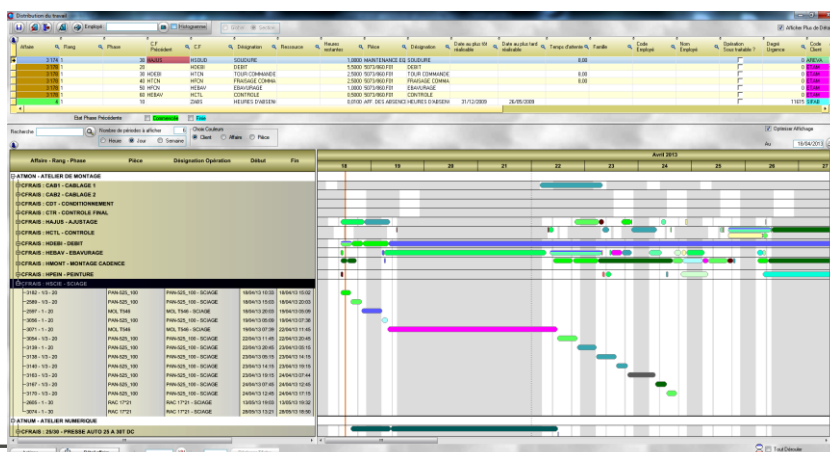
Distribution du travail

Employé | Enregistrer | Défaut | Gestion

Afficher Plus de Détails

| Affaire | Rang | Phase | C.F Précédent | C.F | Désignation | Ressource | Heures restantes | Pièce | Désignation | Date au plus tôt réalisable | Date au plus tard réalisable | Temps d'attente | Famille | Code Employé | Nom Employé | Opération Sous traitable ? | Degré Urgence | Code Client |
|---|---|---|---|---|---|---|---|---|---|---|---|---|---|---|---|---|---|---|
| 3 178 | 1 | | 30 | HAJUS | SOUDURE | | 1,0000 | MAINTENANCE EQ | SOUDURE | | | | | | | | 0 | AREVA |
| 3 178 | 1 | | 20 | HDEBI | DEBIT | | 5,5000 | 5073/660 F01 | DEBIT | | | 0,00 | | | | | 0 | ETAM |
| 3 178 | 1 | | 30 HDEBI | HTCN | TOUR COMMANDE | | 2,5000 | 5073/660 F01 | TOUR COMMANDE | | | 0,00 | | | | | 0 | ETAM |
| 3 178 | 1 | | 40 HTCN | HFCN | FRAISAGE COMMA | | 1,0000 | 5073/660 F01 | FRAISAGE COMMA | | | 0,00 | | | | | 0 | ETAM |
| 3 178 | 1 | | 50 HFCN | HEBAV | EBAVURAGE | | 1,0000 | 5073/660 F01 | EBAVURAGE | | | | | | | | 0 | ETAM |
| 3 178 | 1 | | 60 HEBAV | HCTL | CONTROLE | | 0,5000 | 5073/660 F01 | CONTROLE | | | | | | | | 0 | ETAM |
| 4 | 1 | | 10 | ZABS | HEURES D'ABSEN | | 0,0100 | AFF. DES ABSENCE | HEURES D'ABSEN | 31/12/2009 | 26/05/2009 | | | | | | 11071 | SIFAB |

Etat Phase Précédente | Commencée | Finie

Recherche | Nombre de périodes à afficher | Heure | Jour | Semaine | Choix Couleurs | Client | Affaire | Pièce

Optimiser Affichage

Au 18/04/2013

| Affaire - Rang - Phase | Pièce | Désignation Opération | Début | Fin |
|---|---|---|---|---|
| ATMON - ATELIER DE MONTAGE | | | | |
| CFRAIS : CAB1 - CABLAGE 1 | | | | |
| CFRAIS : CAB2 - CABLAGE 2 | | | | |
| CFRAIS : CDT - CONDITIONNEMENT | | | | |
| CFRAIS : CTR - CONTROLE FINAL | | | | |
| CFRAIS : HAJUS - AJUSTAGE | | | | |
| CFRAIS : HCTL - CONTROLE | | | | |
| CFRAIS : HDEBI - DEBIT | | | | |
| CFRAIS : HEBAV - EBAVURAGE | | | | |
| CFRAIS : HMONT - MONTAGE CADENCE | | | | |
| CFRAIS : HPEIN - PEINTURE | | | | |
| CFRAIS : HSCIE - SCIAGE | | | | |
| 3182 - 1/3 - 20 | PAN-525_100 | PAN-525_100 - SCIAGE | 18/04/13 10:32 | 18/04/13 15:02 |
| 2569 - 1/3 - 20 | PAN-525_100 | PAN-525_100 - SCIAGE | 18/04/13 15:02 | 18/04/13 20:03 |
| 2587 - 1 - 20 | MOL T546 | MOL T546 - SCIAGE | 18/04/13 20:03 | 19/04/13 05:09 |
| 3056 - 1 - 20 | PAN-525_100 | PAN-525_100 - SCIAGE | 19/04/13 05:09 | 19/04/13 07:36 |
| 3071 - 1 - 20 | MOL T546 | MOL T546 - SCIAGE | 19/04/13 07:36 | 22/04/13 11:45 |
| 3054 - 1/3 - 20 | PAN-525_100 | PAN-525_100 - SCIAGE | 22/04/13 11:45 | 22/04/13 20:45 |
| 3139 - 1/3 - 20 | PAN-525_100 | PAN-525_100 - SCIAGE | 22/04/13 20:45 | 23/04/13 05:15 |
| 3138 - 1/3 - 20 | PAN-525_100 | PAN-525_100 - SCIAGE | 23/04/13 05:15 | 23/04/13 14:15 |
| 3140 - 1/3 - 20 | PAN-525_100 | PAN-525_100 - SCIAGE | 23/04/13 14:15 | 23/04/13 19:15 |
| 3163 - 1/3 - 20 | PAN-525_100 | PAN-525_100 - SCIAGE | 23/04/13 19:15 | 24/04/13 07:44 |
| 3167 - 1/3 - 20 | PAN-525_100 | PAN-525_100 - SCIAGE | 24/04/13 07:45 | 24/04/13 12:45 |
| 3170 - 1/3 - 20 | PAN-525_100 | PAN-525_100 - SCIAGE | 24/04/13 12:45 | 24/04/13 17:15 |
| 2665 - 1 - 30 | RAC 17*21 | RAC 17*21 - SCIAGE | 13/05/13 15:03 | 13/05/13 15:32 |
| 3074 - 1 - 30 | RAC 17*21 | RAC 17*21 - SCIAGE | 28/05/13 13:21 | 28/05/13 15:50 |
| ATNUM - ATELIER NUMERIQUE | | | | |
| CFRAIS : 25/30 - PRESSE AUTO 25 A 30T DC | | | | |

Avril 2013

18 19 20 21 22 23 24 25 26 27

Tout Déroulé